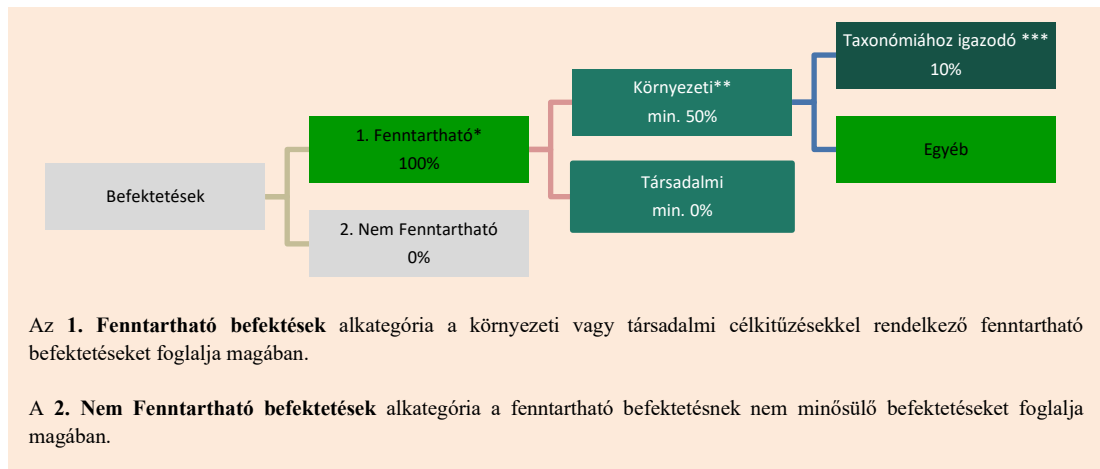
Befektetések

1. Fenntartható*
100%

2. Nem Fenntartható
0%

Környezeti**
min. 50%

Társadalmi
min. 0%

Taxonómiához igazodó ***
10%

Egyéb

Az **1. Fenntartható befektések** alkategória a környezeti vagy társadalmi célkitűzésekkel rendelkező fenntartható befektetéseket foglalja magában.

A **2. Nem Fenntartható befektetések** alkategória a fenntartható befektetésnek nem minősülő befektetéseket foglalja magában.